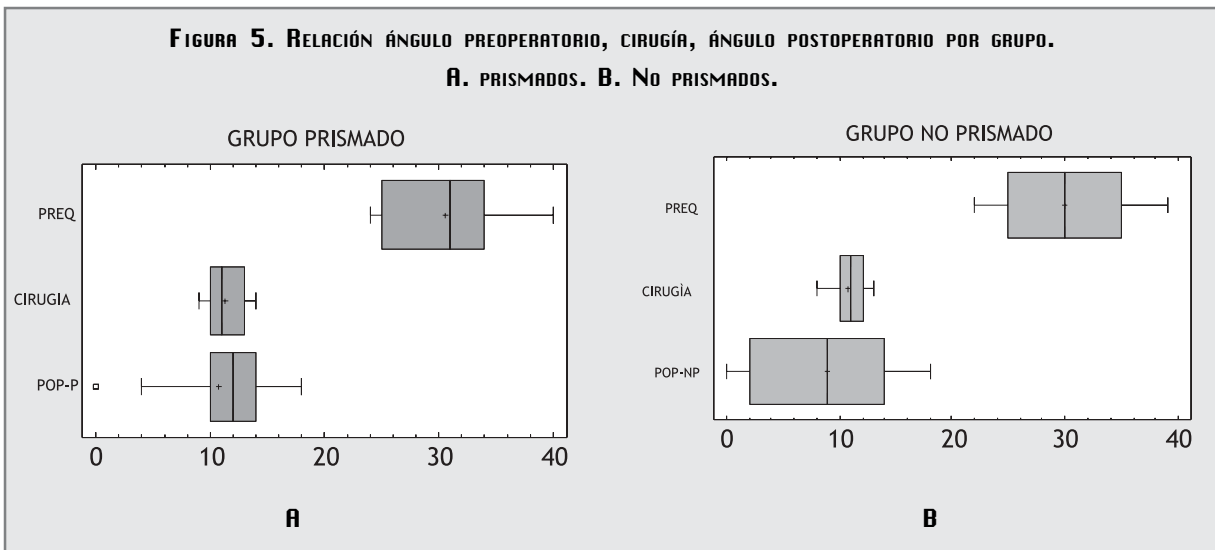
Figura 5. Relación ángulo preoperatorio, cirugía, ángulo postoperatorio por grupo. A. prismados. B. No prismados.

GRUPO PRISMADO

PREQ

CIRUGIA

POP-P

0 10 20 30 40

A

GRUPO NO PRISMADO

PREQ

CIRUGÌA

POP-NP

0 10 20 30 40

B